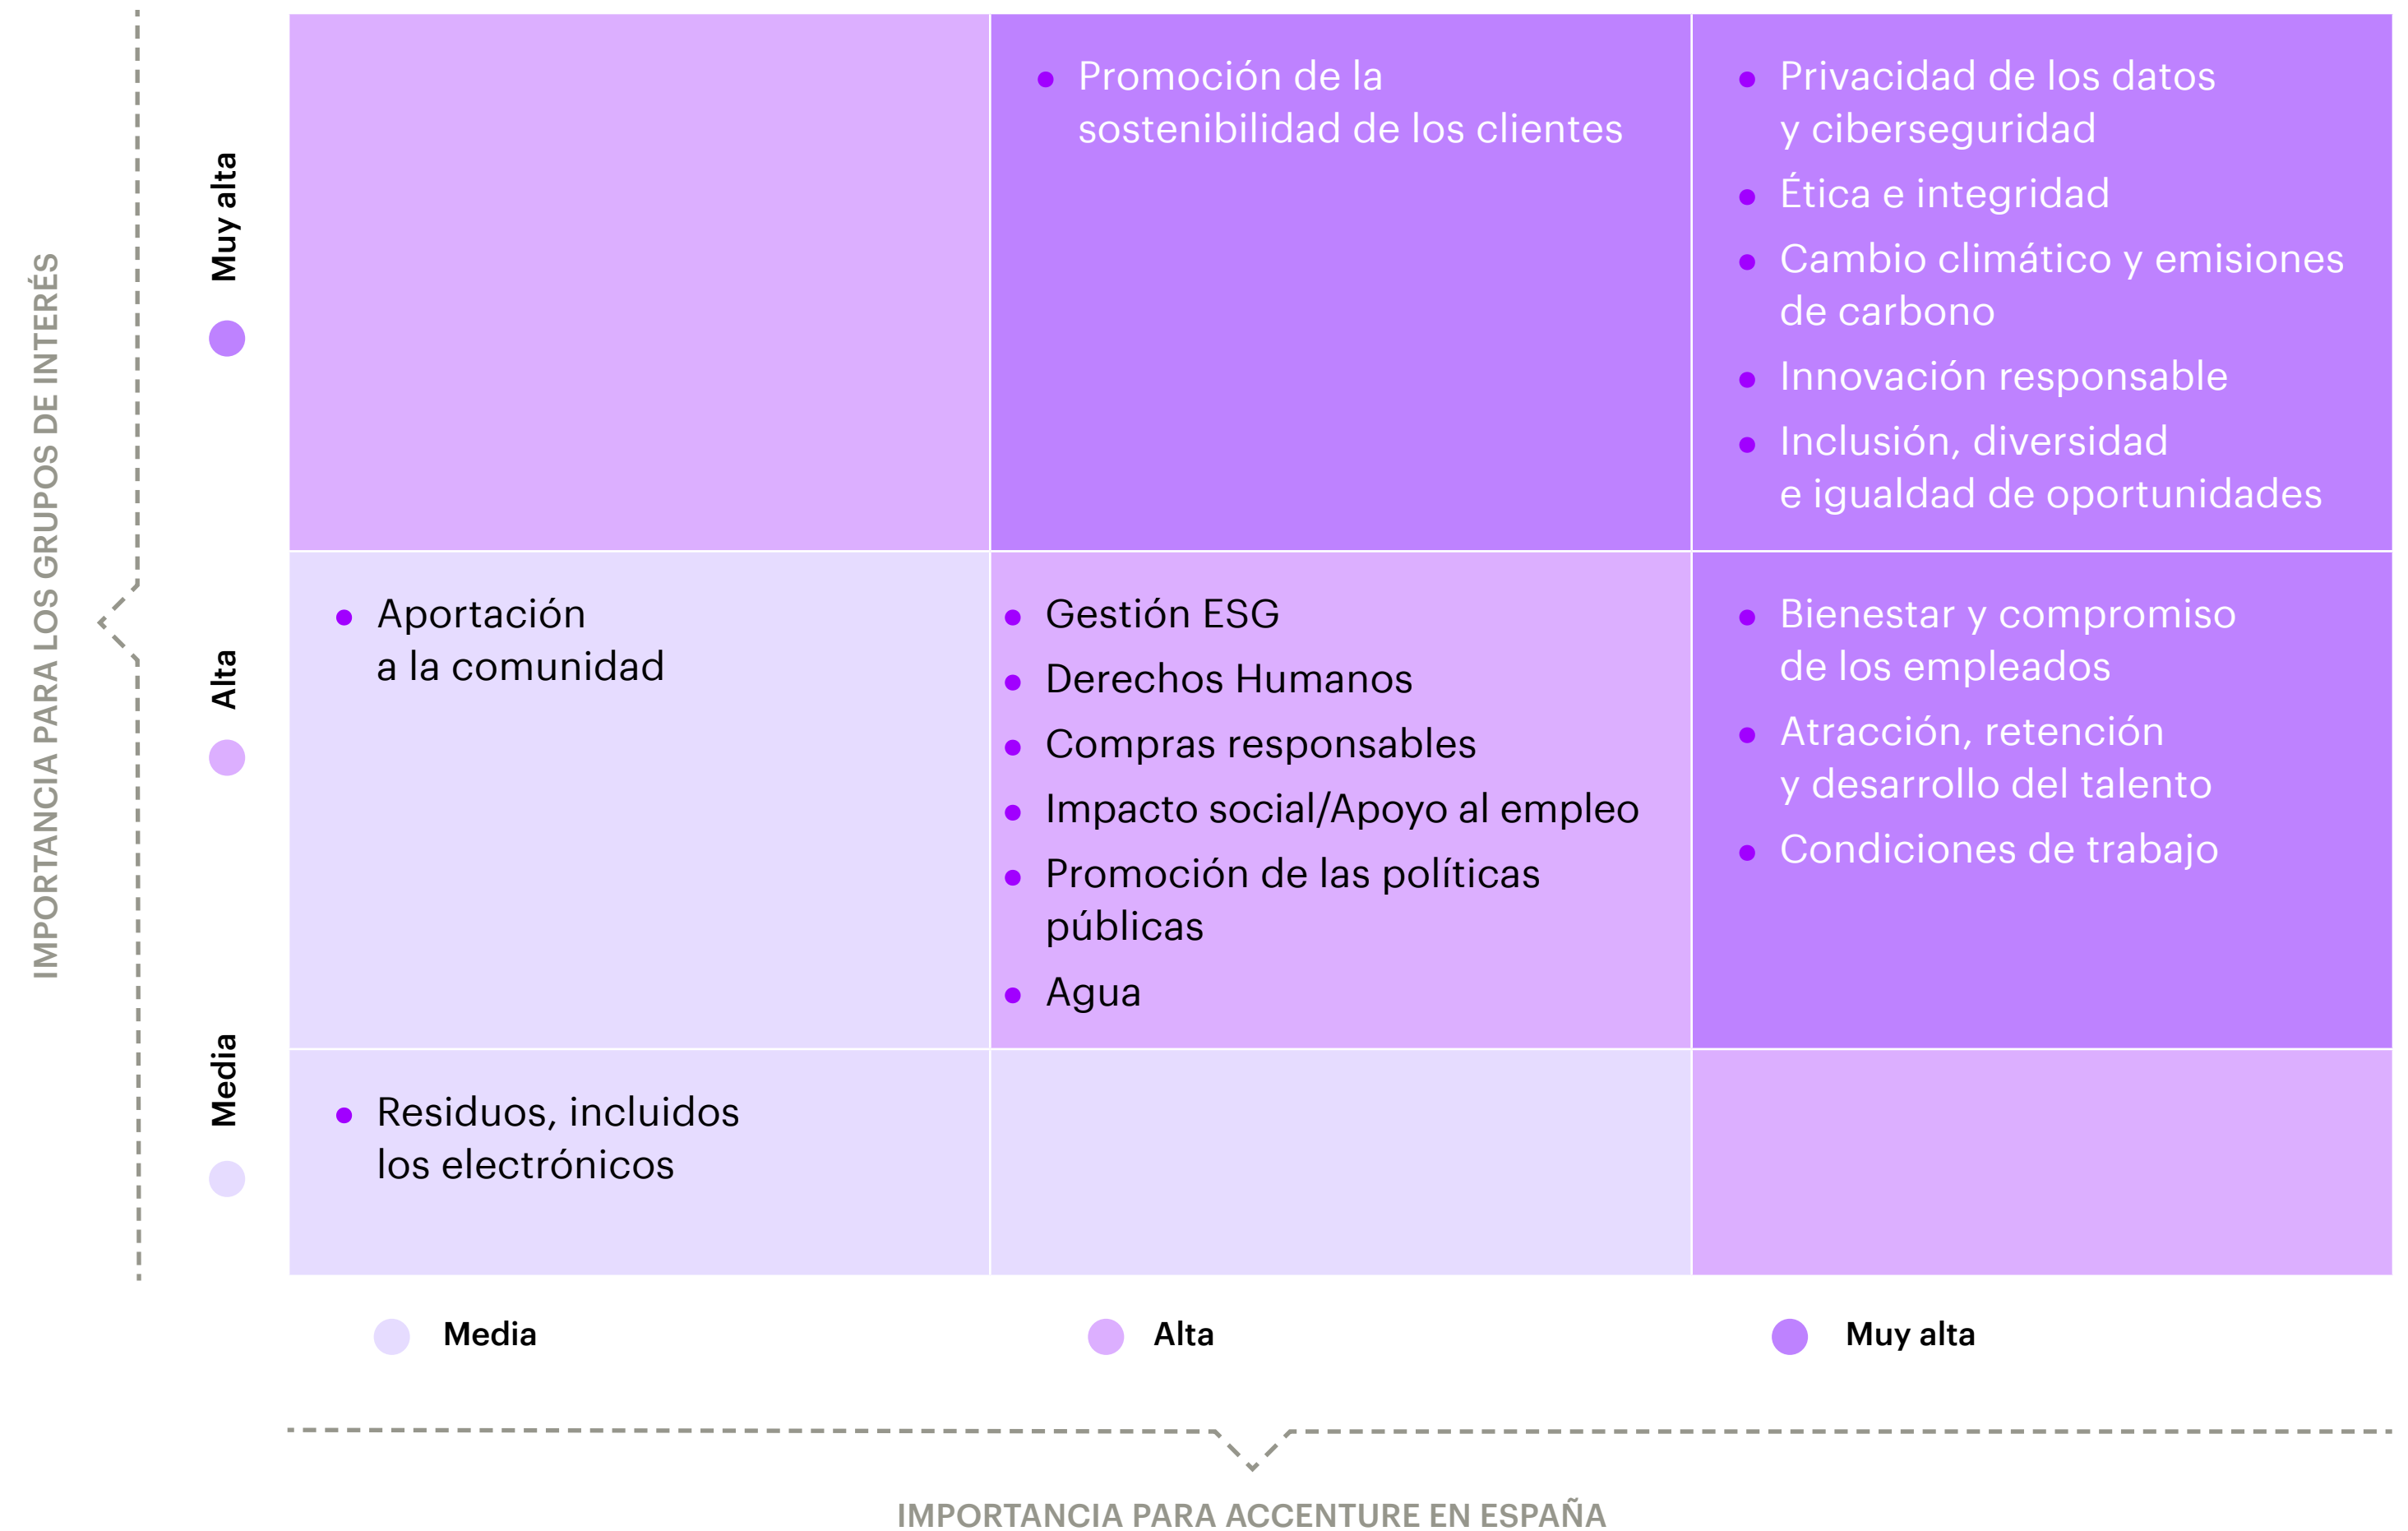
IMPORTANCIA PARA LOS GRUPOS DE INTERÉS

| | Media | Alta | Muy alta |
|---|---|---|---|
| Muy alta | | • Promoción de la sostenibilidad de los clientes | • Privacidad de los datos y ciberseguridad<br>• Ética e integridad<br>• Cambio climático y emisiones de carbono<br>• Innovación responsable<br>• Inclusión, diversidad e igualdad de oportunidades |
| Alta | • Aportación a la comunidad | • Gestión ESG<br>• Derechos Humanos<br>• Compras responsables<br>• Impacto social/Apoyo al empleo<br>• Promoción de las políticas públicas<br>• Agua | • Bienestar y compromiso de los empleados<br>• Atracción, retención y desarrollo del talento<br>• Condiciones de trabajo |
| Media | • Residuos, incluidos los electrónicos | | |

IMPORTANCIA PARA ACCENTURE EN ESPAÑA